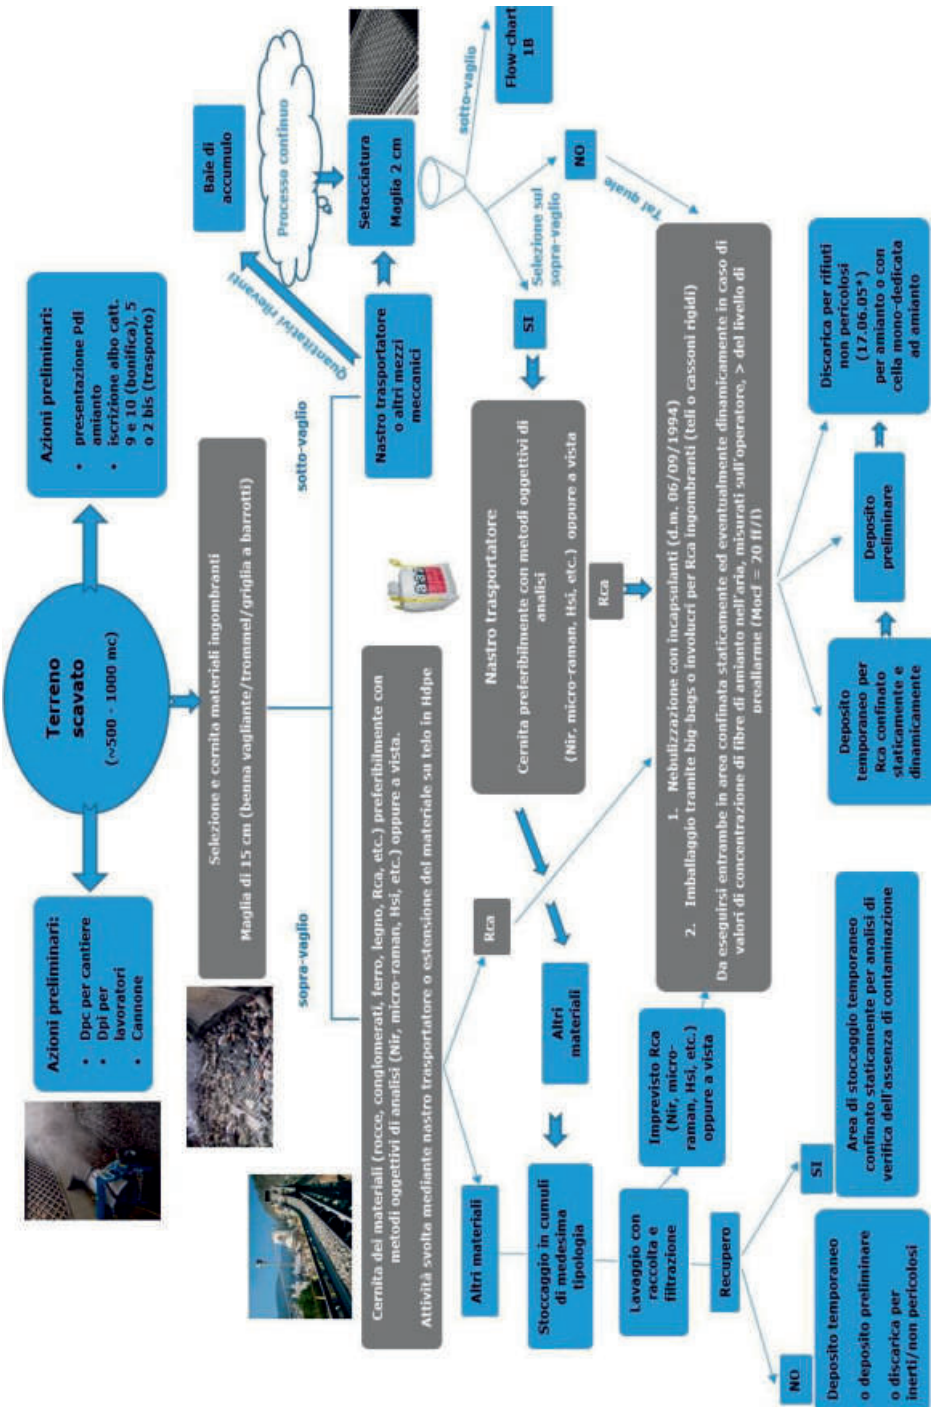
Terreno scavato
(≈500 - 1000 mc)

Azioni preliminari:
• Dpc per cantiere
• Dpi per lavoratori
• Cannone

Azioni preliminari:
• presentazione PdI amianto
• iscrizione albo catt. 9 e 10 (bonifica), 5 o 2 bis (trasporto)

Selezione e cernita materiali ingombranti
Maglia di 15 cm (benna vagliante/trommel/griglia a barrotti)

sopra-vaglio

sotto-vaglio

Nastro trasportatore o altri mezzi meccanici

Quantitativi rilevanti

Processo continuo

Baie di accumulo

Setacciatura
Maglia 2 cm

sotto-vaglio

Flow-chart 1B

Selezione sul sopra-vaglio

SI

NO

Tal quale

Cernita dei materiali (rocce, conglomerati, ferro, legno, Rca, etc.) preferibilmente con metodi oggettivi di analisi (Nir, micro-raman, Hsi, etc.) oppure a vista.
Attività svolta mediante nastro trasportatore o estensione del materiale su telo in Hdpe

Nastro trasportatore
Cernita preferibilmente con metodi oggettivi di analisi
(Nir, micro-raman, Hsi, etc.) oppure a vista

Rca

Rca

Altri materiali

Altri materiali

Stoccaggio in cumuli di medesima tipologia

Imprevisto Rca
(Nir, micro-raman, Hsi, etc.) oppure a vista

Lavaggio con raccolta e filtrazione

Recupero

NO

SI

Deposito temporaneo o deposito preliminare o discarica per inerti/non pericolosi

Area di stoccaggio temporaneo confinato staticamente per analisi di verifica dell'assenza di contaminazione

1. Nebulizzazione con incapsulanti (d.m. 06/09/1994)
2. Imballaggio tramite big-bags o involucri per Rca ingombranti (teli o cassoni rigidi)
Da eseguirsi entrambe in area confinata staticamente ed eventualmente dinamicamente in caso di valori di concentrazione di fibre di amianto nell'aria, misurati sull'operatore, > del livello di preallarme (Mocf = 20 ff/l)

Deposito temporaneo per Rca confinato staticamente e dinamicamente

Deposito preliminare

Discarica per rifiuti non pericolosi (17.06.05*) per amianto o con cella mono-dedicata ad amianto